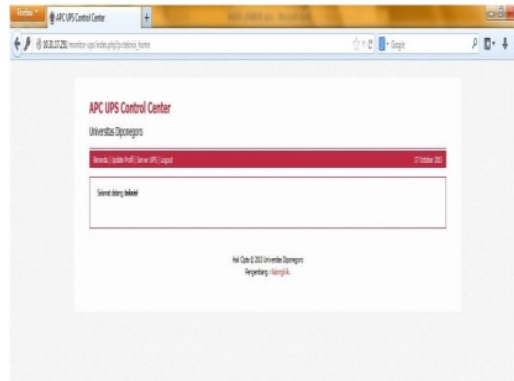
Firefox
APC UPS Control Center
+
10.10.17.251/monitor-ups/index.php/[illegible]
Google

APC UPS Control Center
Universitas Diponegoro

Beranda | Update Profil | Server UPS | Logout
17 October 2013

Selamat datang, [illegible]

Hak Cipta © 2013 Universitas Diponegoro
Pengembang : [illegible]